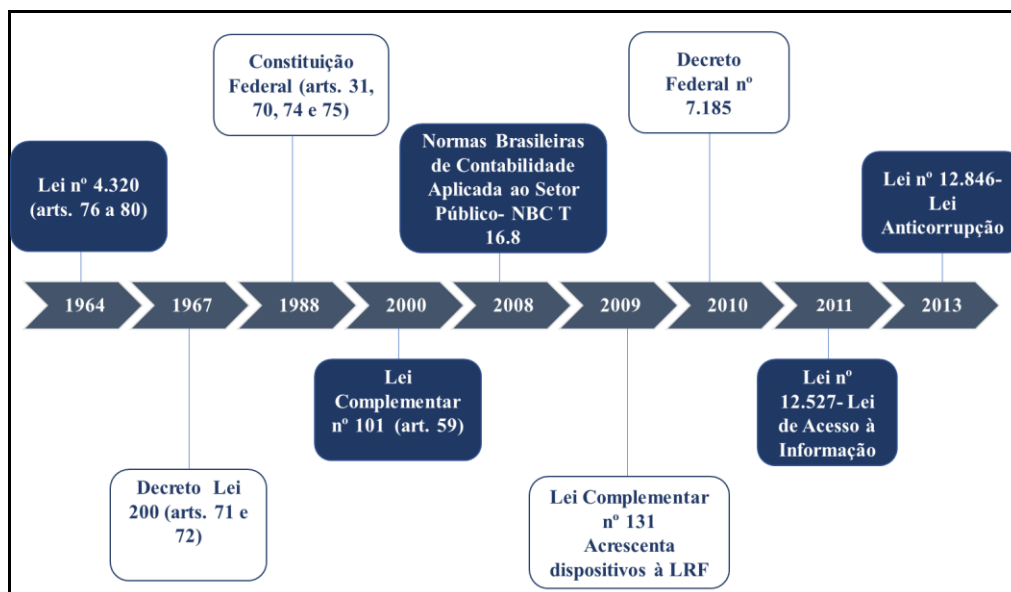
Constituição Federal (arts. 31, 70, 74 e 75)

Decreto Federal nº 7.185

Lei nº 4.320 (arts. 76 a 80)

Normas Brasileiras de Contabilidade Aplicada ao Setor Público- NBC T 16.8

Lei nº 12.846- Lei Anticorrupção

1964

1967

1988

2000

2008

2009

2010

2011

2013

Lei Complementar nº 101 (art. 59)

Lei nº 12.527- Lei de Acesso à Informação

Decreto Lei 200 (arts. 71 e 72)

Lei Complementar nº 131 Acrescenta dispositivos à LRF